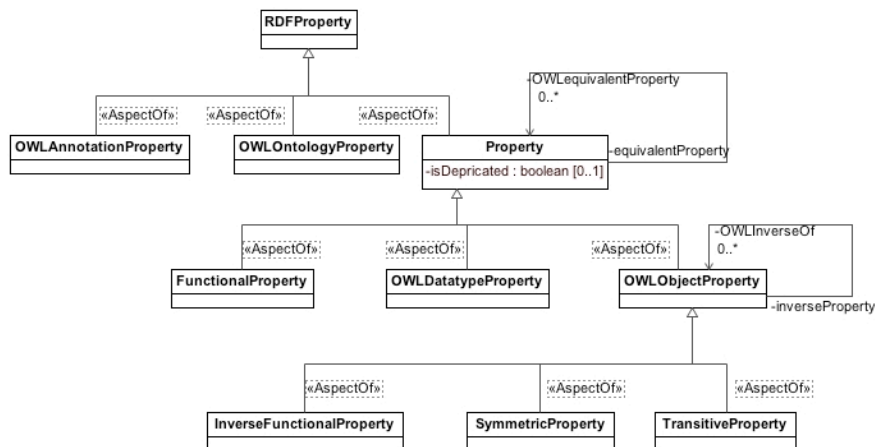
RDFProperty

«AspectOf»

«AspectOf»

«AspectOf»

-OWLequivalentProperty
0..*

OWLAnnotationProperty

OWLOntologyProperty

Property

-isDepricated : boolean [0..1]

-equivalentProperty

«AspectOf»

«AspectOf»

«AspectOf»

-OWLInverseOf
0..*

FunctionalProperty

OWLDatatypeProperty

OWLObjectProperty

-inverseProperty

«AspectOf»

«AspectOf»

«AspectOf»

InverseFunctionalProperty

SymmetricProperty

TransitiveProperty